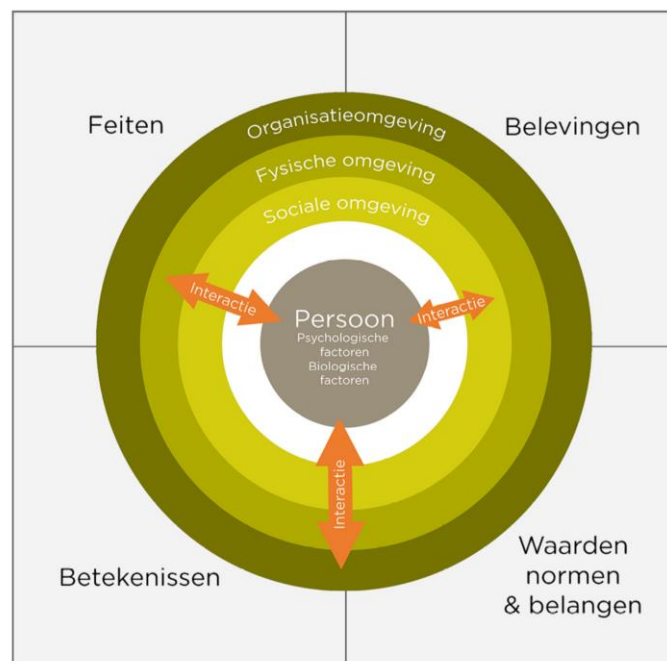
Feiten

Belevingen

Organisatieomgeving

Fysische omgeving

Sociale omgeving

Interactie

Persoon
Psychologische factoren
Biologische factoren

Interactie

Interactie

Betekenissen

Waarden normen & belangen